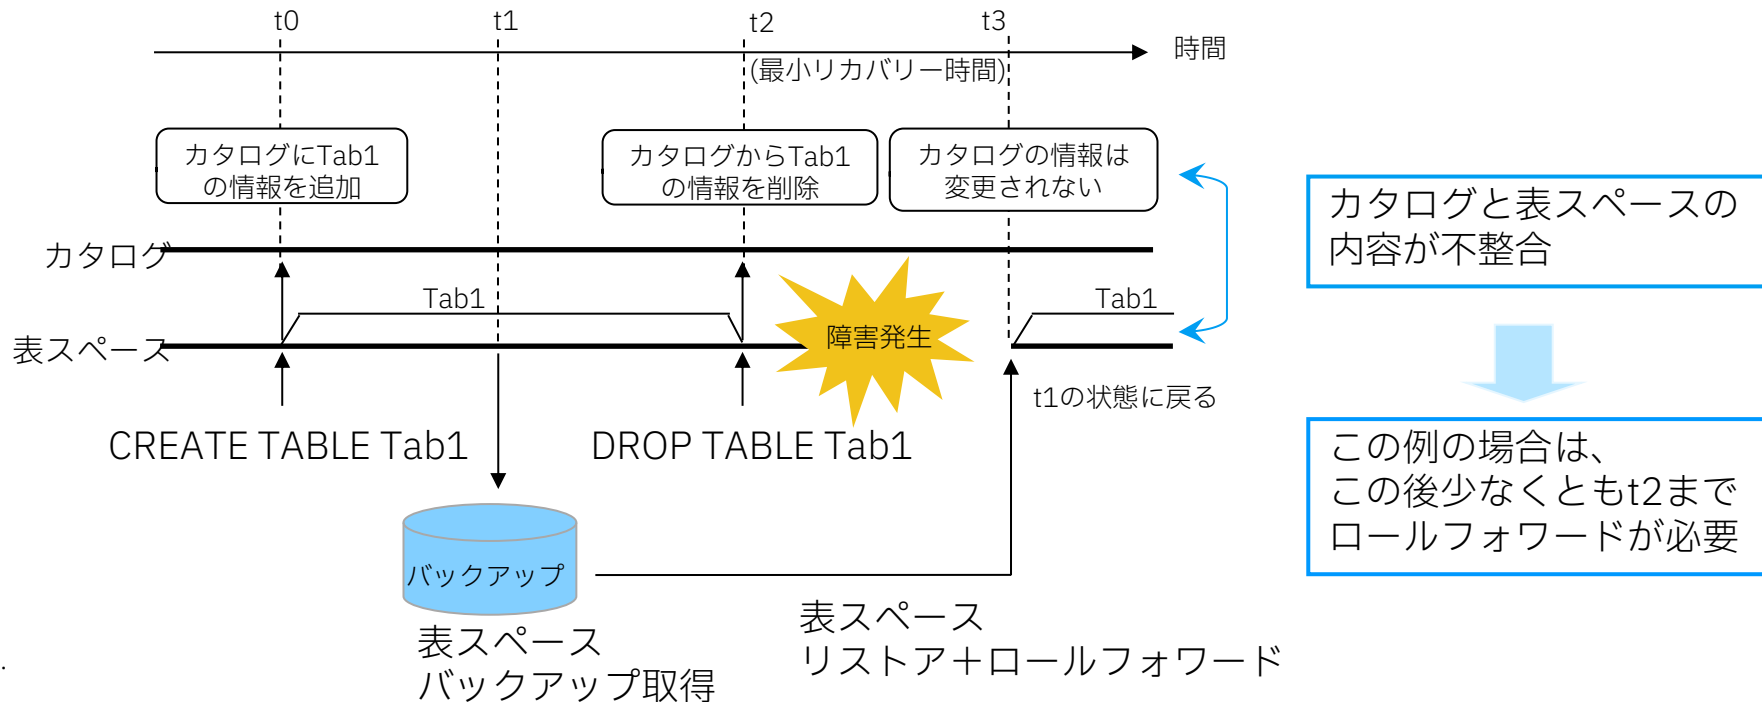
t0
t1
t2
t3
時間
(最小リカバリー時間)

カタログにTab1の情報を追加

カタログからTab1の情報を削除

カタログの情報は変更されない

カタログと表スペースの内容が不整合

カタログ

Tab1

Tab1

表スペース

障害発生

t1の状態に戻る

CREATE TABLE Tab1

DROP TABLE Tab1

この例の場合は、この後少なくともt2までロールフォワードが必要

バックアップ

表スペース
バックアップ取得

表スペース
リストア＋ロールフォワード